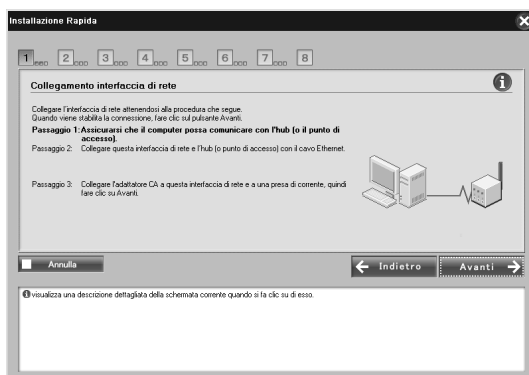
Installazione Rapida

1 2 3 4 5 6 7 8

Collegamento interfaccia di rete

Collegare l'interfaccia di rete attenendosi alla procedura che segue.
Quando viene stabilita la connessione, fare clic sul pulsante Avanti.

Passaggio 1: Assicurarsi che il computer possa comunicare con l'hub (o il punto di accesso).

Passaggio 2: Collegare questa interfaccia di rete e l'hub (o punto di accesso) con il cavo Ethernet.

Passaggio 3: Collegare l'adattatore CA a questa interfaccia di rete e a una presa di corrente, quindi fare clic su Avanti.

Annulla

Indietro

Avanti

visualizza una descrizione dettagliata della schermata corrente quando si fa clic su di esso.